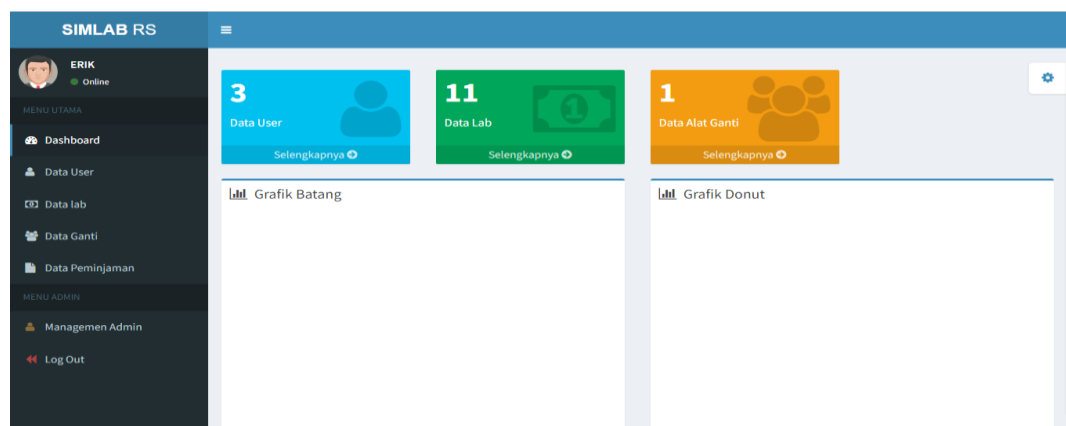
SIMLAB RS

ERIK
Online

MENU UTAMA
Dashboard
Data User
Data lab
Data Ganti
Data Peminjaman
MENU ADMIN
Managemen Admin
Log Out

3
Data User
Selengkapnya

11
Data Lab
Selengkapnya

1
Data Alat Ganti
Selengkapnya

Grafik Batang

Grafik Donut